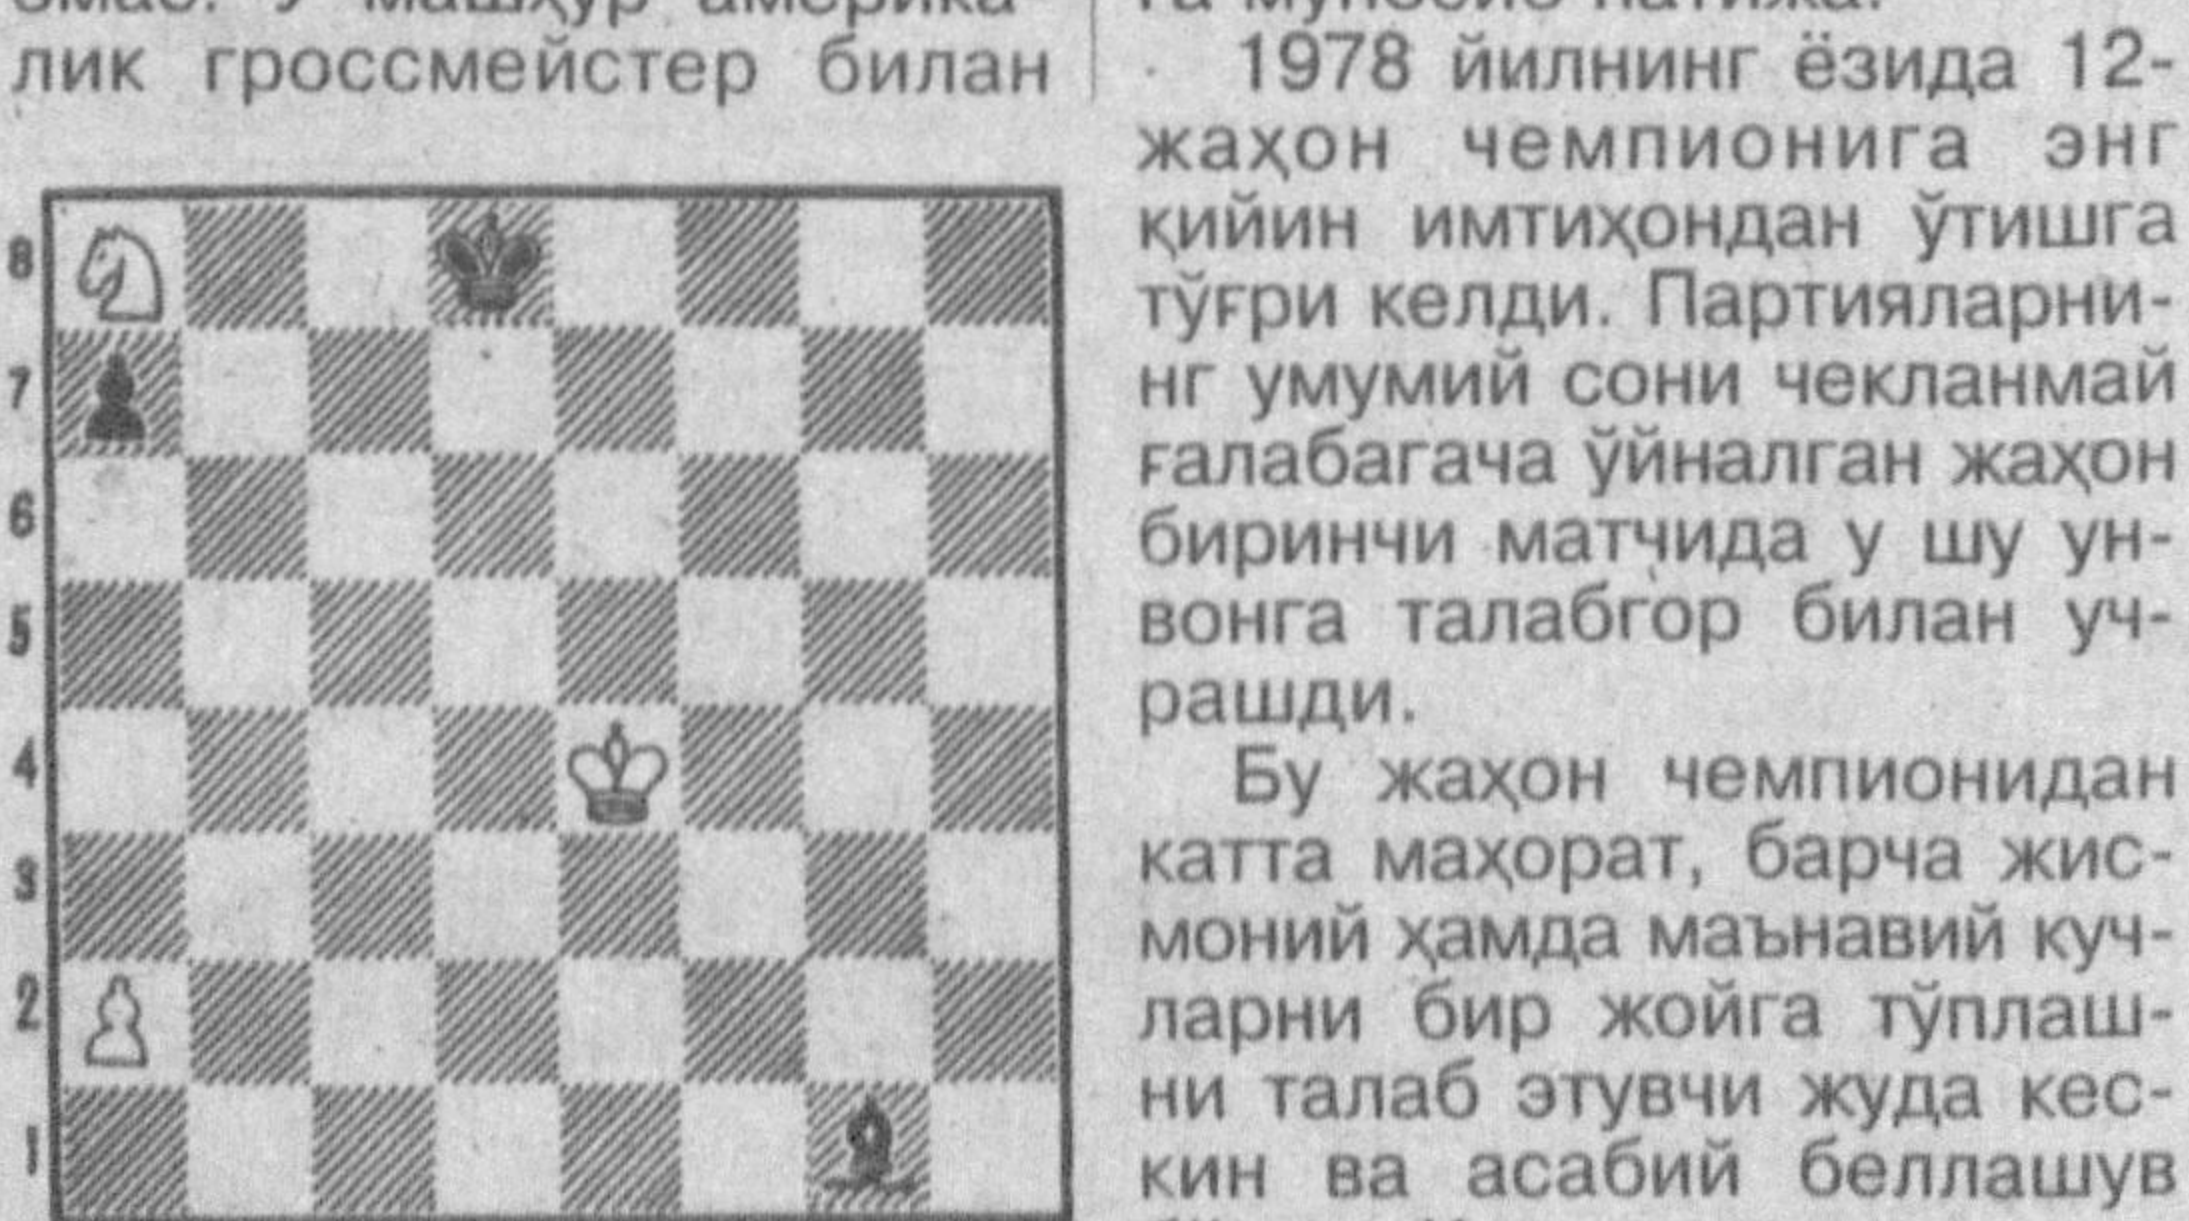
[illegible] машҳур америка-
лик гроссмейстер билан

8
7
6
5
4
3
2
1

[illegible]

1978 йилнинг ёзида 12-жаҳон чемпионига энг қийин имтиҳондан ўтишга тўғри келди. Партияларнинг умумий сони чекланмай ғалабагача ўйналган жаҳон биринчи матчида у шу унвонга талабгор билан учрашди.

Бу жаҳон чемпионидан катта маҳорат, барча жисмоний ҳамда маънавий кучларни бир жойга тўплашни талаб этувчи жуда кескин ва асабий беллашув